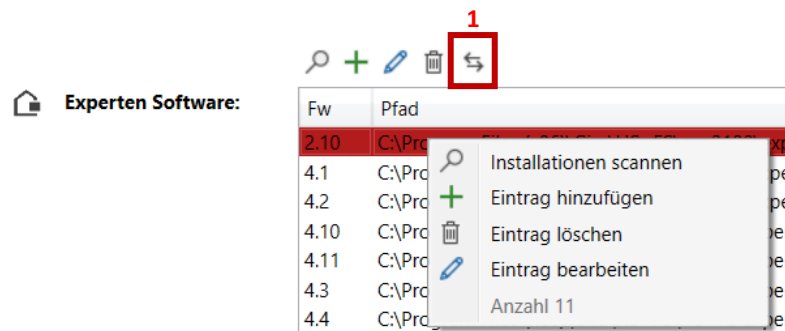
1

Experten Software:

| Fw | Pfad |
|---|---|
| 2.10 | C:\Pro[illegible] |
| 4.1 | C:\Pro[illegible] |
| 4.2 | C:\Pro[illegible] |
| 4.10 | C:\Pro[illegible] |
| 4.11 | C:\Pro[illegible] |
| 4.3 | C:\Pro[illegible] |
| 4.4 | C:\Pro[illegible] |

Installationen scannen
Eintrag hinzufügen
Eintrag löschen
Eintrag bearbeiten
Anzahl 11